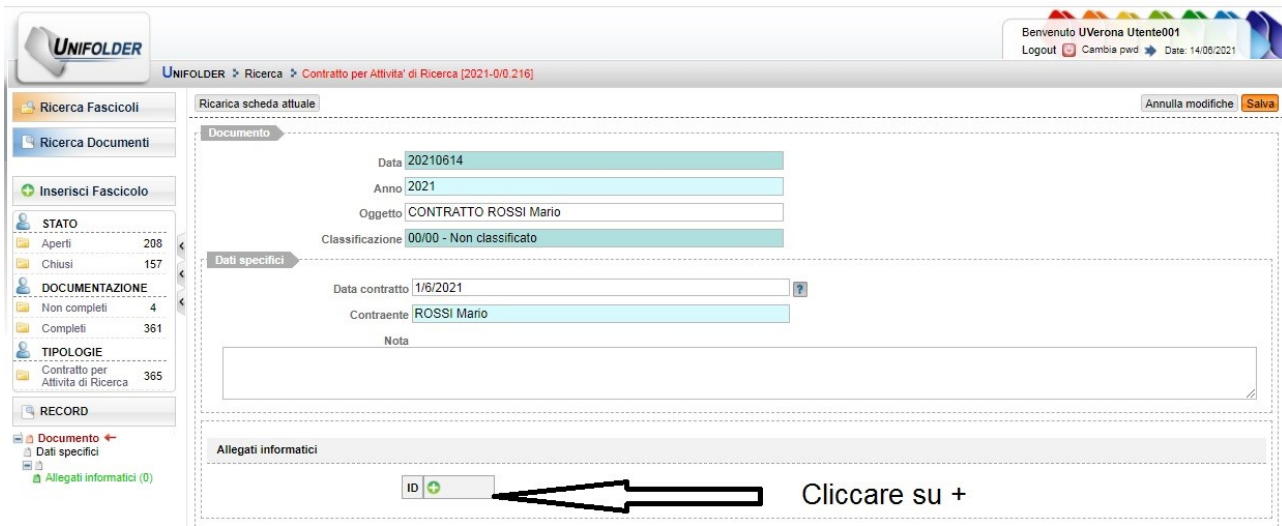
UNIFOLDER

Benvenuto UVerona Utente001
Logout Cambia pwd Date: 14/06/2021

UNIFOLDER > Ricerca > Contratto per Attivita' di Ricerca [2021-0/0.216]

Ricerca Fascicoli
Ricerca Documenti
Inserisci Fascicolo

STATO
Aperti 208
Chiusi 157
DOCUMENTAZIONE
Non completi 4
Completi 361
TIPOLOGIE
Contratto per Attivita di Ricerca 365

RECORD
Documento
Dati specifici
Allegati informatici (0)

Ricarica scheda attuale
Annulla modifiche Salva

Documento
Data 20210614
Anno 2021
Oggetto CONTRATTO ROSSI Mario
Classificazione 00/00 - Non classificato

Dati specifici
Data contratto 1/6/2021 ?
Contraente ROSSI Mario
Nota

Allegati informatici
ID

Cliccare su +